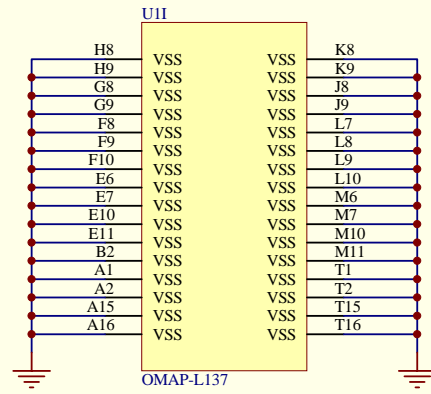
U1I

H8 VSS
H9 VSS
G8 VSS
G9 VSS
F8 VSS
F9 VSS
F10 VSS
E6 VSS
E7 VSS
E10 VSS
E11 VSS
B2 VSS
A1 VSS
A2 VSS
A15 VSS
A16 VSS

VSS K8
VSS K9
VSS J8
VSS J9
VSS L7
VSS L8
VSS L9
VSS L10
VSS M6
VSS M7
VSS M10
VSS M11
VSS T1
VSS T2
VSS T15
VSS T16

OMAP-L137